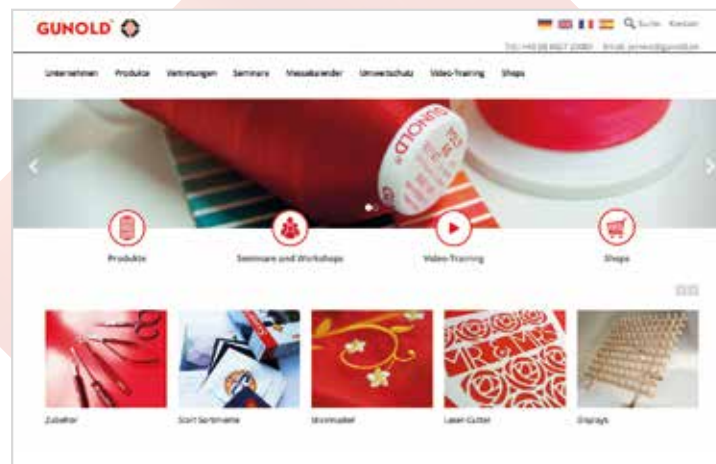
GUNOLD

Suche Kontakt

Tel.: +49 (0) 6027 2080 · Email: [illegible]@gunold.de

Unternehmen Produkte Vertretungen Seminare Messekalender Umweltschutz Video-Training Shops

GUNOLD

Produkte

Seminare und Workshops

Video-Training

Shops

Zubehör

Start Sortimente

Stickmotive

Laser-Cutter

Displays